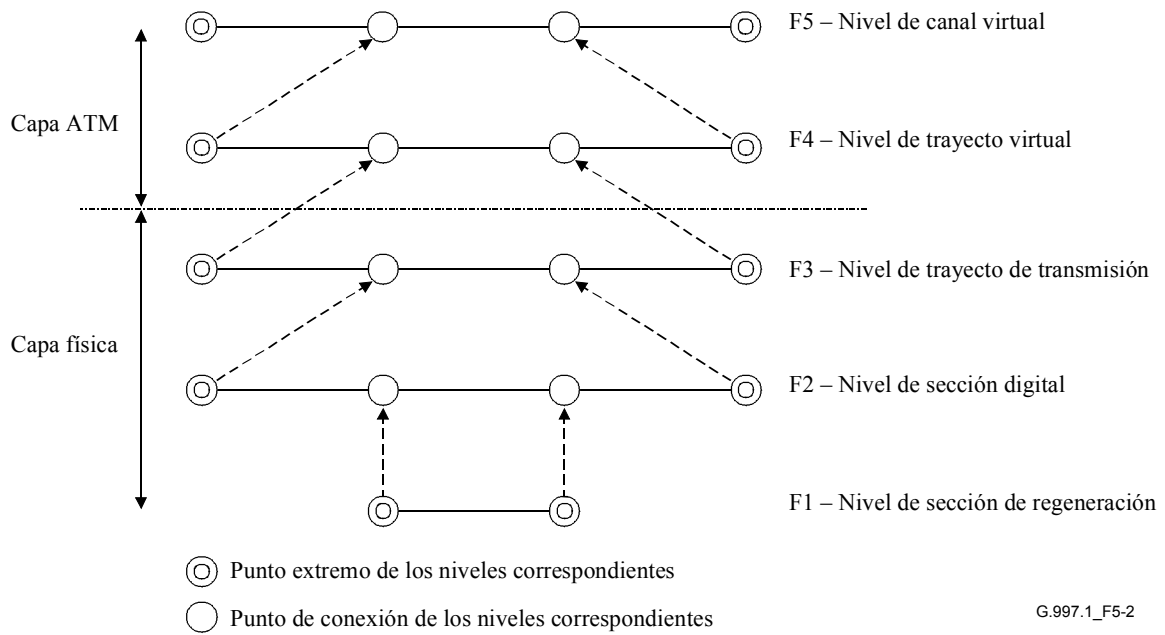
Capa ATM

Capa física

F5 – Nivel de canal virtual

F4 – Nivel de trayecto virtual

F3 – Nivel de trayecto de transmisión

F2 – Nivel de sección digital

F1 – Nivel de sección de regeneración

Punto extremo de los niveles correspondientes

Punto de conexión de los niveles correspondientes

G.997.1_F5-2